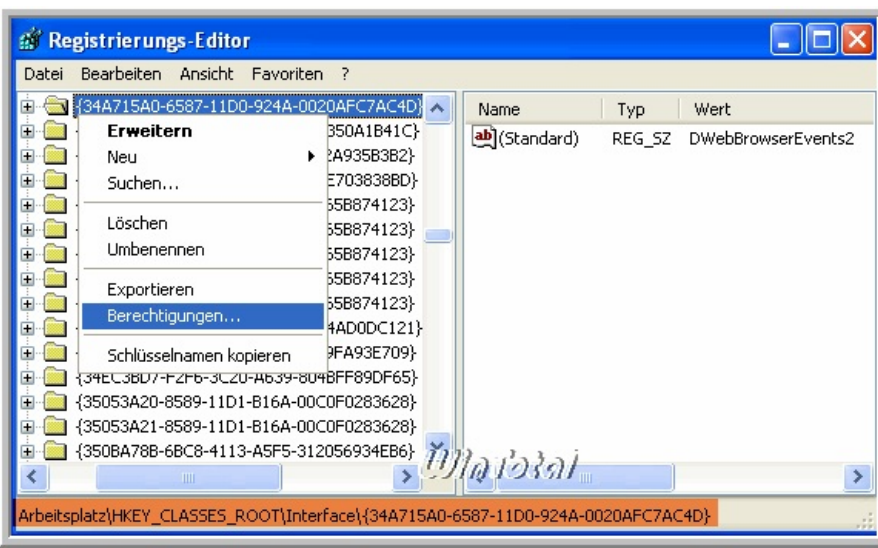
Registrierungs-Editor

Datei Bearbeiten Ansicht Favoriten ?

{34A715A0-6587-11D0-924A-0020AFC7AC4D}
350A1B41C}
2A935B3B2}
E703838BD}
55B874123}
55B874123}
55B874123}
55B874123}
55B874123}
4AD0DC121}
9FA93E709}
{34EC3BD7-F2F6-3C20-A639-804BFF89DF65}
{35053A20-8589-11D1-B16A-00C0F0283628}
{35053A21-8589-11D1-B16A-00C0F0283628}
{350BA78B-6BC8-4113-A5F5-312056934EB6}

Erweitern
Neu
Suchen...
Löschen
Umbenennen
Exportieren
Berechtigungen...
Schlüsselnamen kopieren

| Name | Typ | Wert |
|---|---|---|
| (Standard) | REG_SZ | DWebBrowserEvents2 |

Win total

Arbeitsplatz\HKEY_CLASSES_ROOT\Interface\{34A715A0-6587-11D0-924A-0020AFC7AC4D}